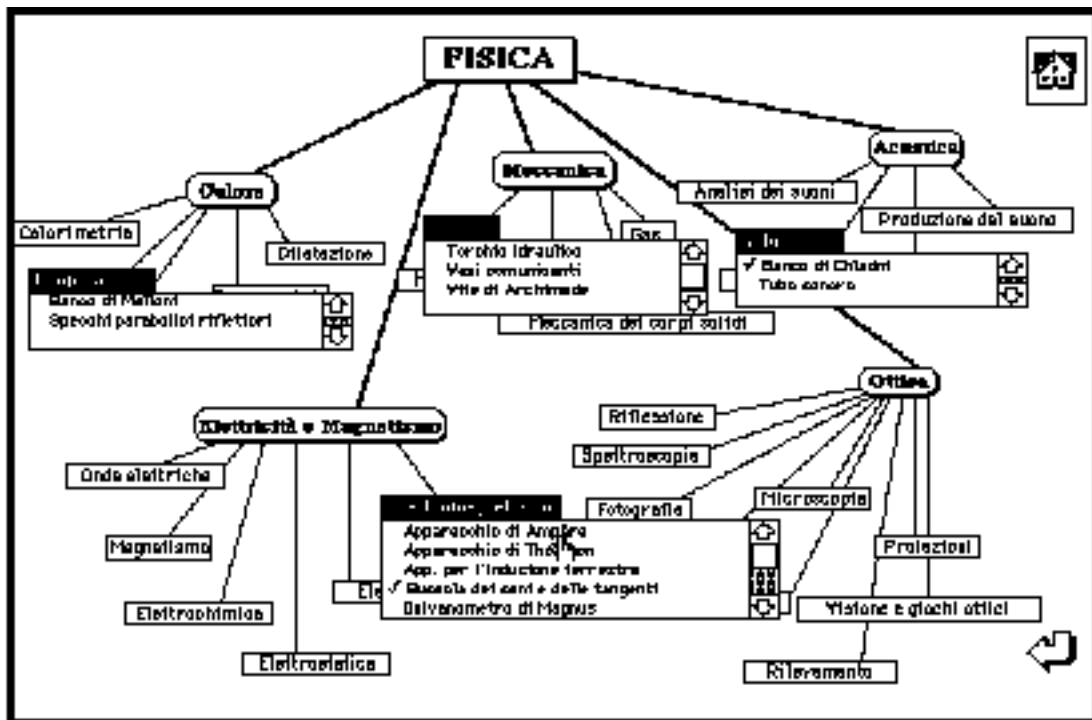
FISICA

Calore

Calorimetria

Dilatazione

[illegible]

Banco di Melloni
Specchi parabolici riflettori

Meccanica

Torchio idraulico
Vasi comunicanti
Vite di Archimede

Gas

Meccanica dei corpi solidi

Acustica

Analisi dei suoni

Produzione del suono

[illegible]

✓ Banco di Chladni
Tubo sonoro

Ottica

Riflessione

Spettroscopia

Fotografia

Microscopia

Proiezioni

Visione e giochi ottici

Rilevamento

Elettricità e Magnetismo

Onde elettriche

Magnetismo

Elettrochimica

Elettrostatica

Ele

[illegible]

Apparecchio di Ampère
Apparecchio di Th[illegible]
App. per l'induzione terrestre
✓ Bussola dei seni e delle tangenti
Galvanometro di Magnus